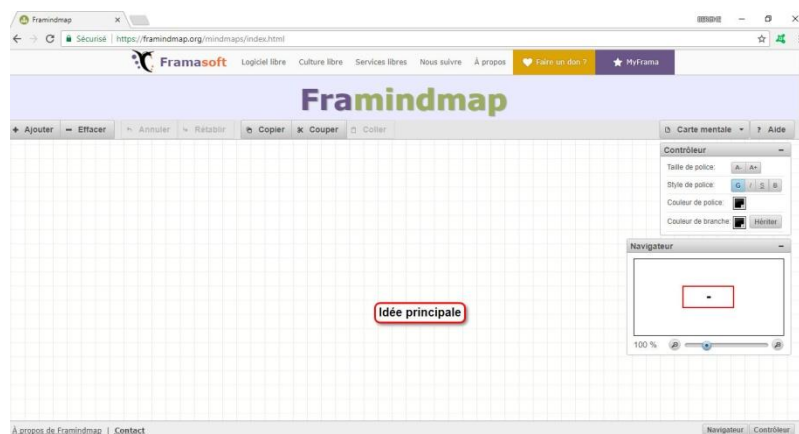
Framindmap ×

Sécurisé | https://framindmap.org/mindmaps/index.html

Framasoft Logiciel libre Culture libre Services libres Nous suivre À propos Faire un don ? MyFrama

Framindmap

+ Ajouter − Effacer ↶ Annuler ↷ Rétablir Copier Couper Coller

Carte mentale ▾ ? Aide

Contrôleur −
Taille de police: A- A+
Style de police: G I S B
Couleur de police:
Couleur de branche: Hériter

Navigateur −
100 %

Idée principale

À propos de Framindmap | Contact

Navigateur Contrôleur